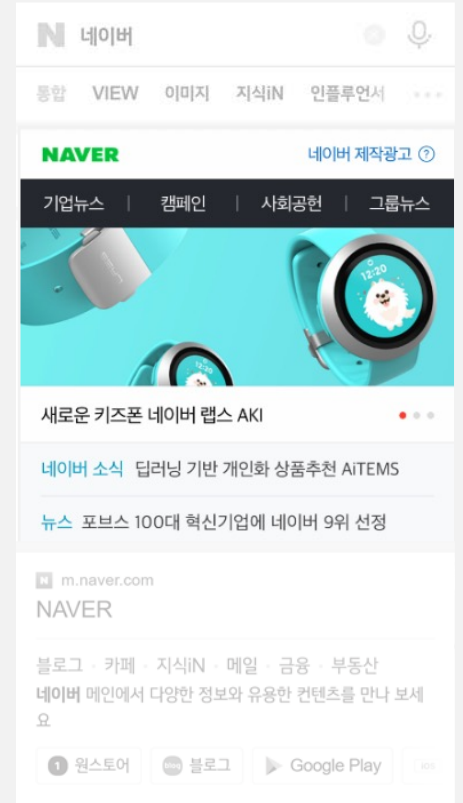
N 네이버

통합 VIEW 이미지 지식iN 인플루언서

NAVER 네이버 제작광고 ?

기업뉴스 | 캠페인 | 사회공헌 | 그룹뉴스

12:20

새로운 키즈폰 네이버 랩스 AKI

네이버 소식 딥러닝 기반 개인화 상품추천 AiTEMS

뉴스 포브스 100대 혁신기업에 네이버 9위 선정

m.naver.com

NAVER

블로그 · 카페 · 지식iN · 메일 · 금융 · 부동산

네이버 메인에서 다양한 정보와 유용한 컨텐츠를 만나 보세요

원스토어 블로그 Google Play